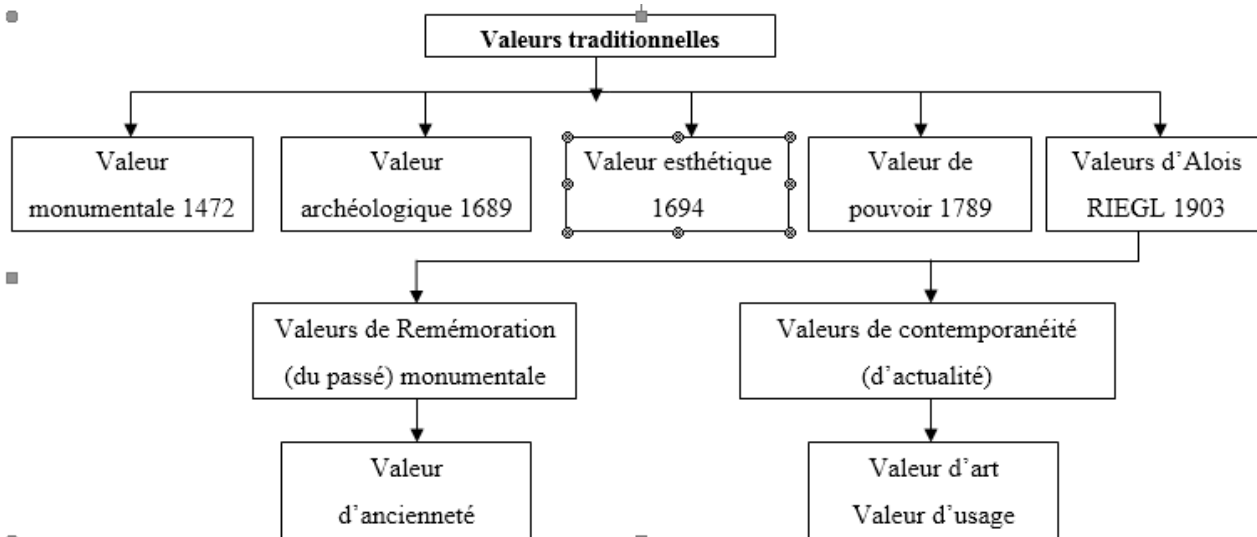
Valeurs traditionnelles

Valeur monumentale 1472

Valeur archéologique 1689

Valeur esthétique 1694

Valeur de pouvoir 1789

Valeurs d'Alois RIEGL 1903

Valeurs de Remémoration (du passé) monumentale

Valeurs de contemporanéité (d'actualité)

Valeur d'ancienneté

Valeur d'art
Valeur d'usage